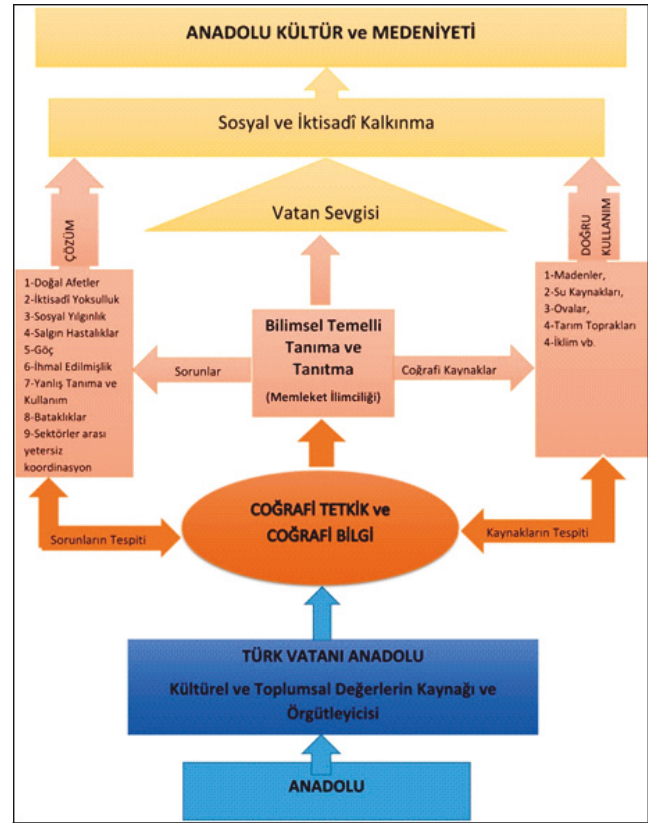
ANADOLU KÜLTÜR ve MEDENİYETİ

Sosyal ve İktisadî Kalkınma

Vatan Sevgisi

ÇÖZÜM

DOĞRU KULLANIM

1-Doğal Afetler
2-İktisadi Yoksulluk
3-Sosyal Yılgınlık
4-Salgın Hastalıklar
5-Göç
6-İhmal Edilmişlik
7-Yanlış Tanıma ve Kullanım
8-Bataklıklar
9-Sektörler arası yetersiz koordinasyon

Sorunlar

Bilimsel Temelli Tanıma ve Tanıtma

(Memleket İlimciliği)

Coğrafi Kaynaklar

1-Madenler,
2-Su Kaynakları,
3-Ovalar,
4-Tarım Toprakları
4-İklim vb.

Sorunların Tespiti

COĞRAFİ TETKİK ve COĞRAFİ BİLGİ

Kaynakların Tespiti

TÜRK VATANI ANADOLU

Kültürel ve Toplumsal Değerlerin Kaynağı ve Örgütleyicisi

ANADOLU